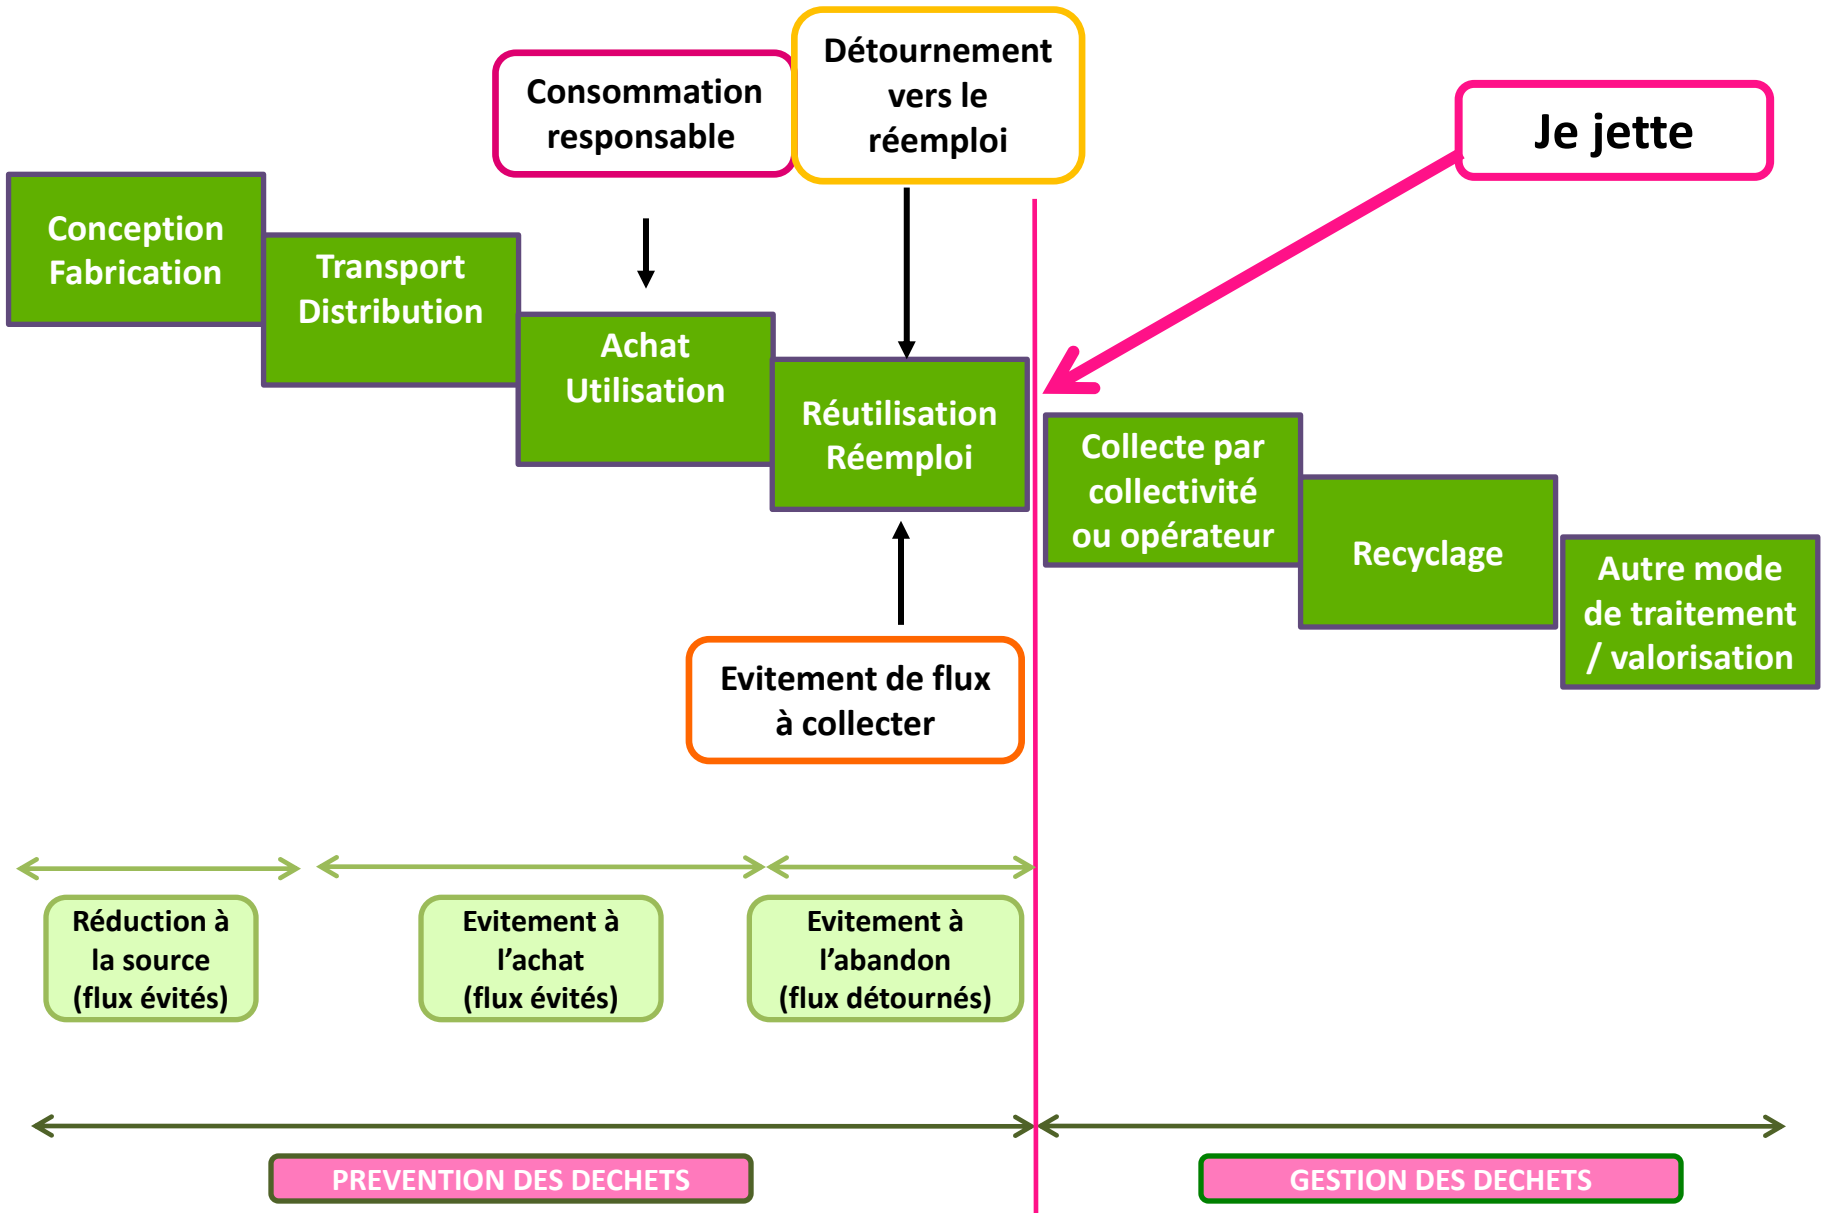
Consommation responsable

Détournement vers le réemploi

Je jette

Conception Fabrication

Transport Distribution

Achat Utilisation

Réutilisation Réemploi

Collecte par collectivité ou opérateur

Recyclage

Autre mode de traitement / valorisation

Evitement de flux à collecter

Réduction à la source (flux évités)

Evitement à l'achat (flux évités)

Evitement à l'abandon (flux détournés)

PREVENTION DES DECHETS

GESTION DES DECHETS